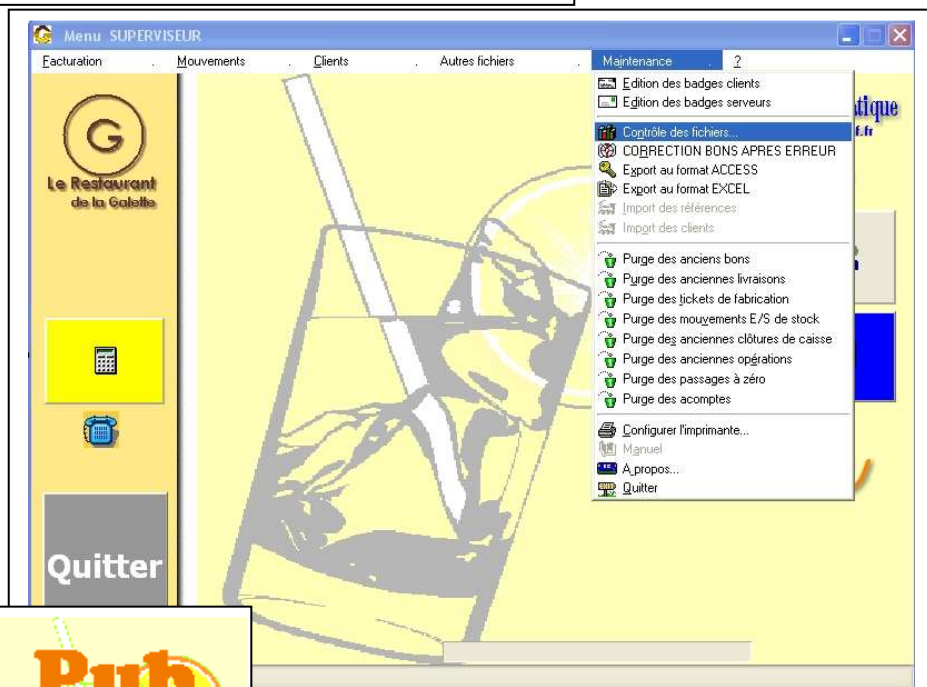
Menu SUPERVISEUR

Facturation . Mouvements . Clients . Autres fichiers . Maintenance . ?

Edition des badges clients
Edition des badges serveurs
Contrôle des fichiers...
CORRECTION BONS APRES ERREUR
Export au format ACCESS
Export au format EXCEL
Import des références
Import des clients
Purge des anciens bons
Purge des anciennes livraisons
Purge des tickets de fabrication
Purge des mouvements E/S de stock
Purge des anciennes clôtures de caisse
Purge des anciennes opérations
Purge des passages à zéro
Purge des acomptes
Configurer l'imprimante...
Manuel
A propos...
Quitter

G
Le Restaurant de la Galette

atique
f.fr

Quitter

Pub